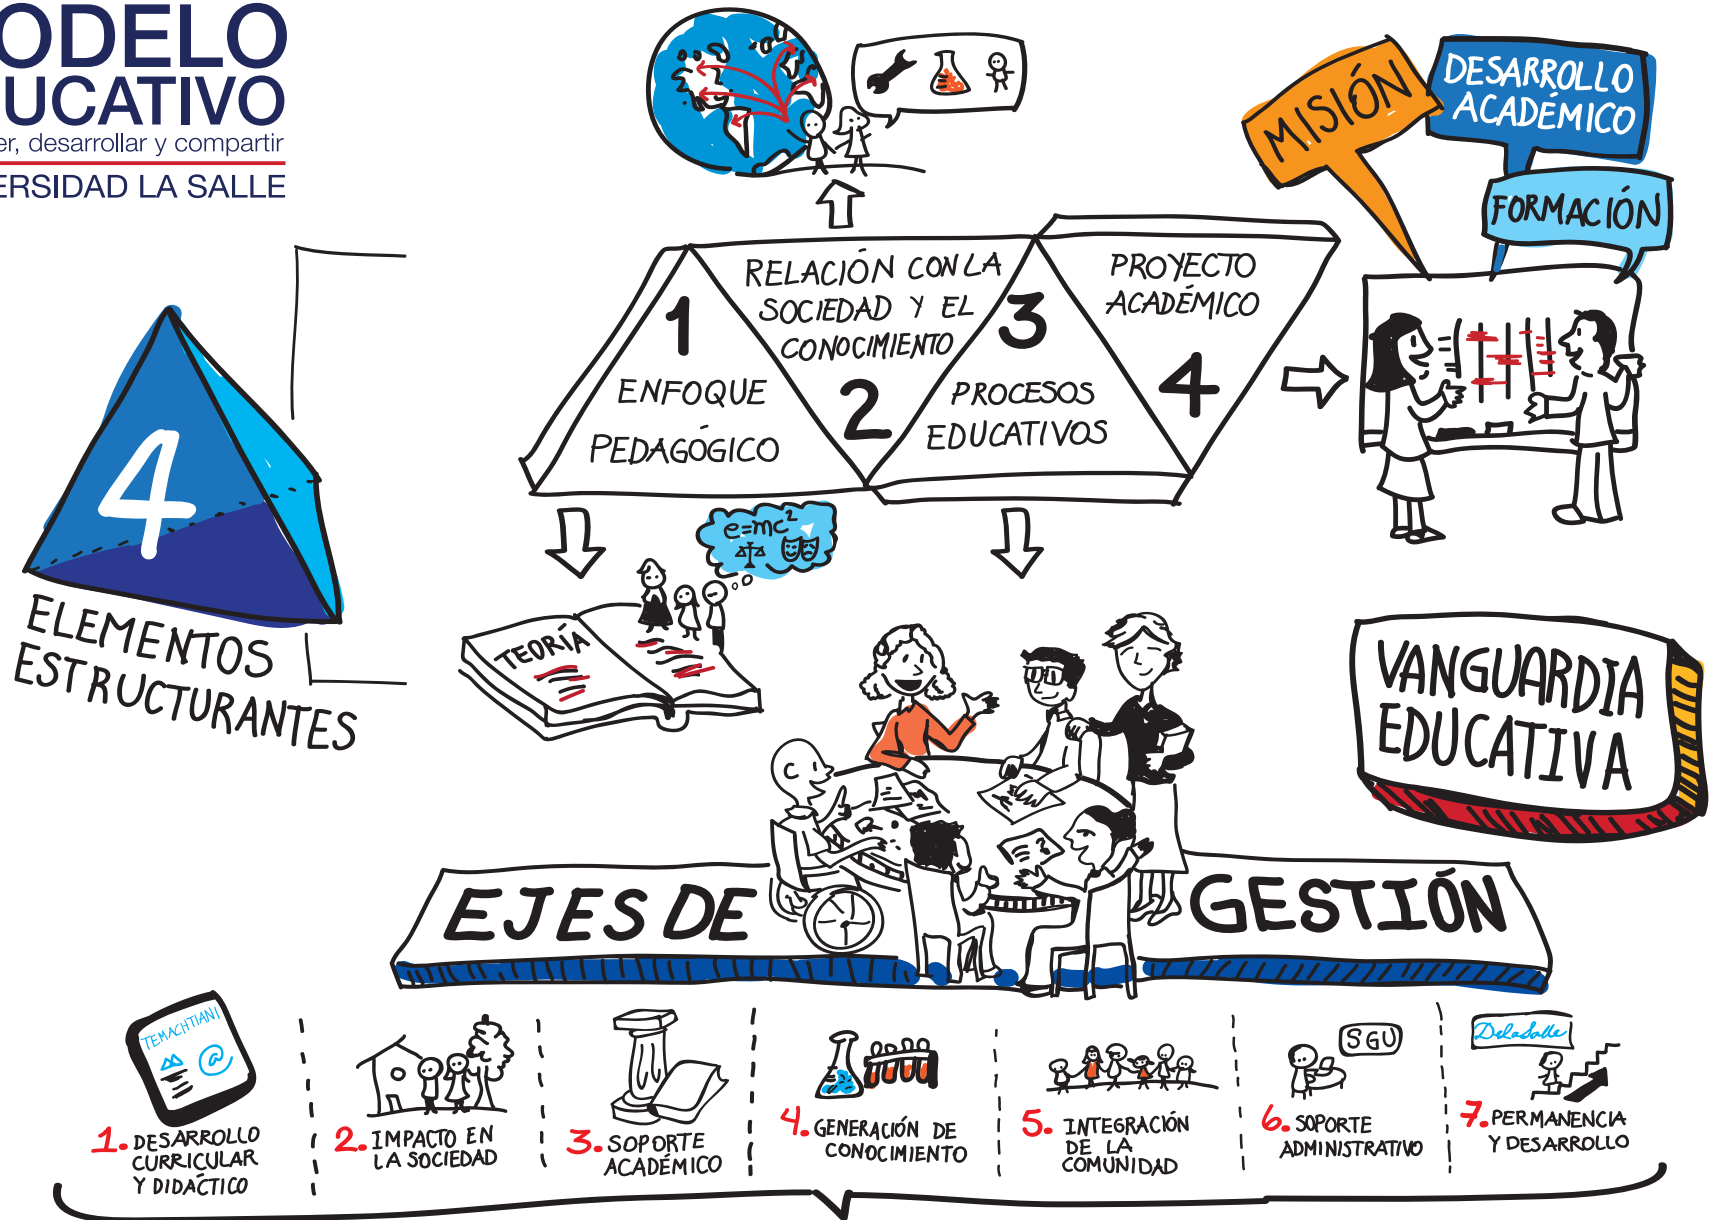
ODELO
UCATIVO
er, desarrollar y compartir
ERSIDAD LA SALLE

MISIÓN
DESARROLLO ACADÉMICO
FORMACIÓN

4
ELEMENTOS ESTRUCTURANTES

1
ENFOQUE PEDAGÓGICO
RELACIÓN CON LA SOCIEDAD Y EL CONOCIMIENTO
2
3
PROCESOS EDUCATIVOS
PROYECTO ACADÉMICO
4

$e=mc^2$
TEORÍA

VANGUARDIA EDUCATIVA

EJES DE GESTIÓN

TEMACHTIANI
@
1. DESARROLLO CURRICULAR Y DIDÁCTICO
2. IMPACTO EN LA SOCIEDAD
3. SOPORTE ACADÉMICO
4. GENERACIÓN DE CONOCIMIENTO
5. INTEGRACIÓN DE LA COMUNIDAD
SGU
6. SOPORTE ADMINISTRATIVO
Delasalle
7. PERMANENCIA Y DESARROLLO